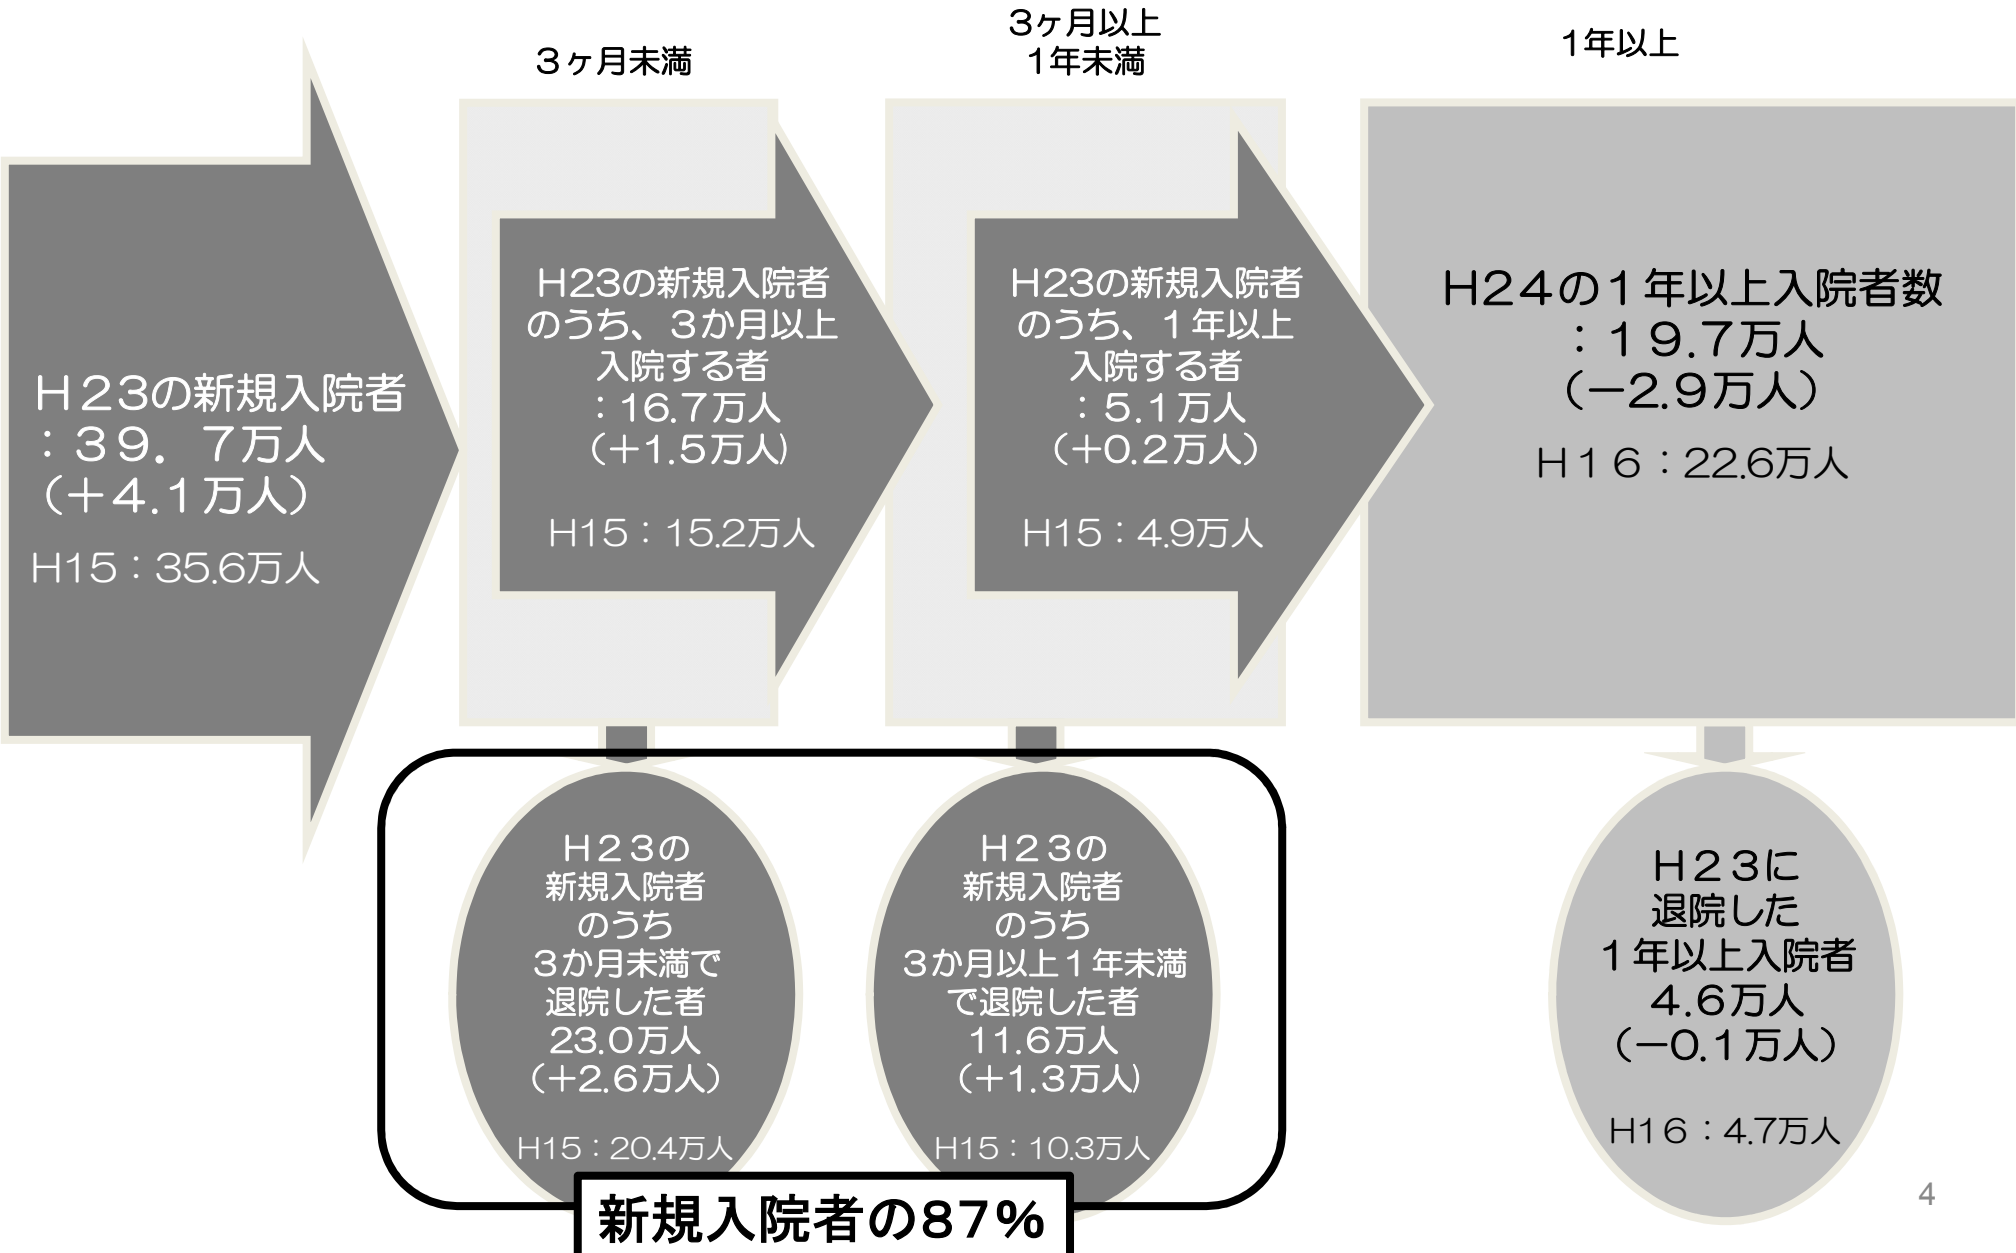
３ヶ月未満

3ヶ月以上
1年未満

1年以上

Ｈ２３の新規入院者
：３９．７万人
（＋４.１万人）
H15：35.6万人

H23の新規入院者のうち、３か月以上入院する者
：16.7万人
（+1.5万人）
H15：15.2万人

H23の新規入院者のうち、１年以上入院する者
：5.1万人
（+0.2万人）
H15：4.9万人

H24の１年以上入院者数
：１９.７万人
（−2.9万人）
H１６：22.6万人

H２３の
新規入院者
のうち
３か月未満で
退院した者
23.0万人
（+2.6万人）
H15：20.4万人

H２３の
新規入院者
のうち
３か月以上１年未満
で退院した者
11.6万人
（+1.3万人）
H15：10.3万人

H２３に
退院した
１年以上入院者
4.6万人
（−0.1万人）
H16：4.7万人

新規入院者の87%

4